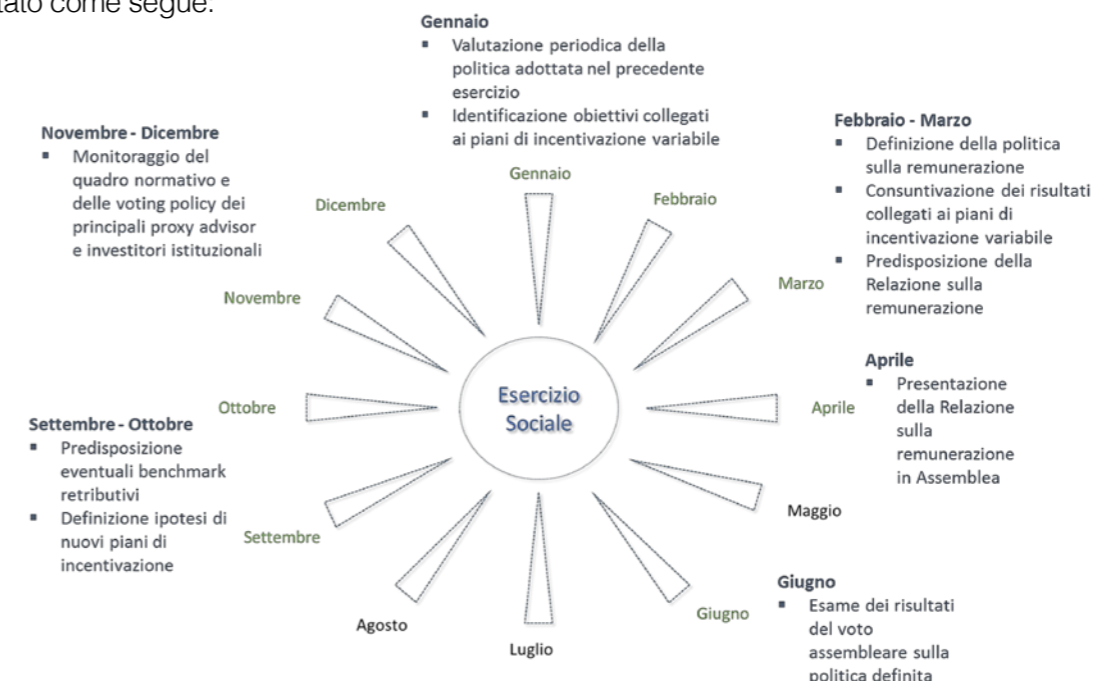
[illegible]tato come segue.

Gennaio
▪ Valutazione periodica della politica adottata nel precedente esercizio
▪ Identificazione obiettivi collegati ai piani di incentivazione variabile

Novembre - Dicembre
▪ Monitoraggio del quadro normativo e delle voting policy dei principali proxy advisor e investitori istituzionali

Febbraio - Marzo
▪ Definizione della politica sulla remunerazione
▪ Consuntivazione dei risultati collegati ai piani di incentivazione variabile
▪ Predisposizione della Relazione sulla remunerazione

Gennaio

Febbraio

Dicembre

Marzo

Novembre

Aprile
▪ Presentazione della Relazione sulla remunerazione in Assemblea

Esercizio Sociale

Ottobre

Aprile

Settembre - Ottobre
▪ Predisposizione eventuali benchmark retributivi
▪ Definizione ipotesi di nuovi piani di incentivazione

Maggio

Settembre

Giugno
▪ Esame dei risultati del voto assembleare sulla politica definita

Agosto

Giugno

Luglio